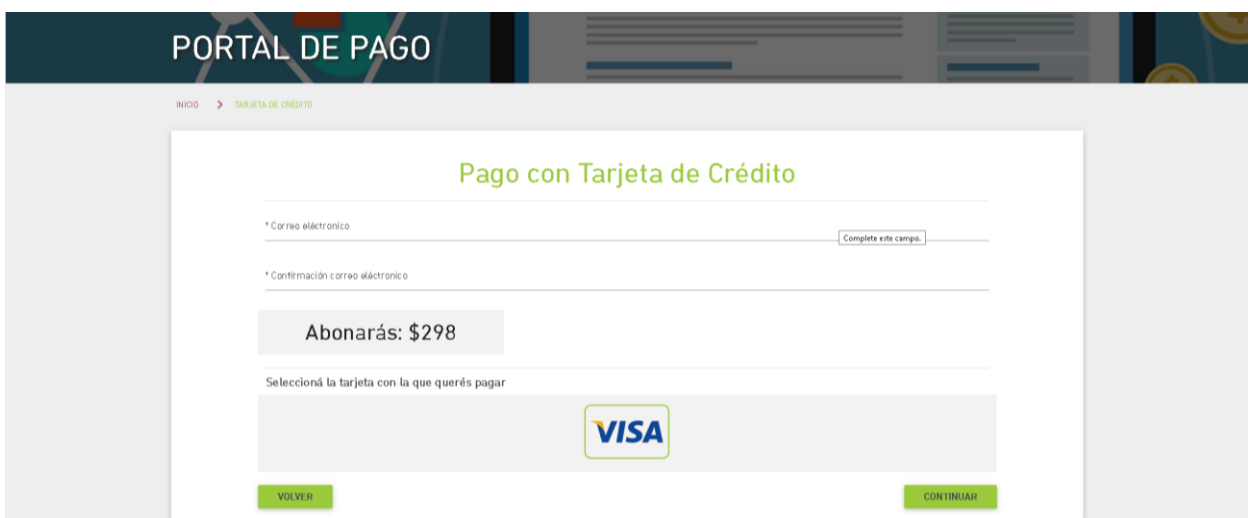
PORTAL DE PAGO

INICIO > TARJETA DE CRÉDITO

Pago con Tarjeta de Crédito

* Correo eléctronico

Complete este campo.

* Confirmación correo eléctronico

Abonarás: $298

Seleccioná la tarjeta con la que querés pagar

VISA

VOLVER

CONTINUAR